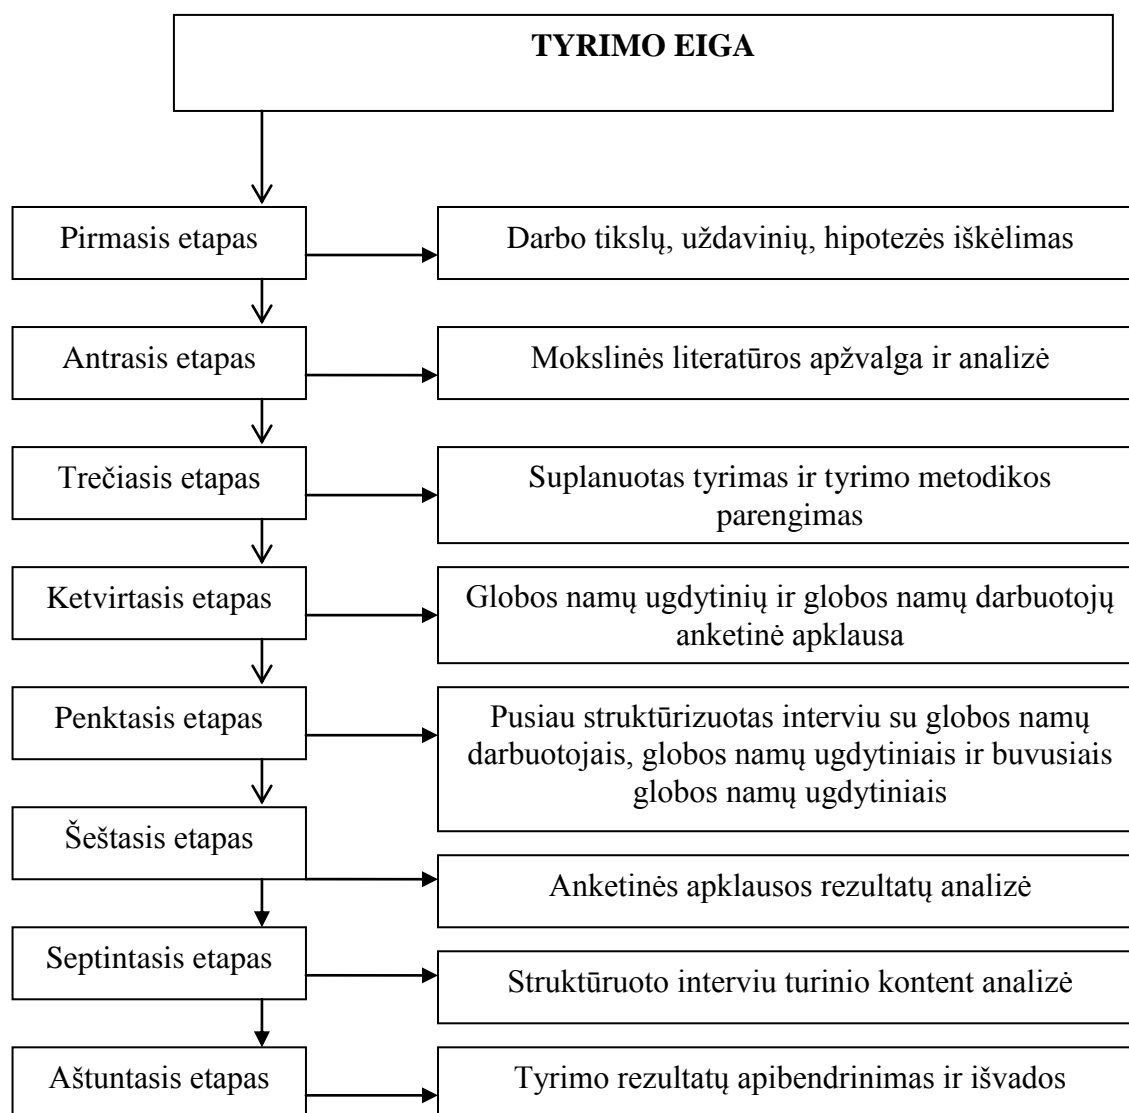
TYRIMO EIGA

Pirmasis etapas

Darbo tikslų, uždavinių, hipotezės iškėlimas

Antrasis etapas

Mokslinės literatūros apžvalga ir analizė

Trečiasis etapas

Suplanuotas tyrimas ir tyrimo metodikos parengimas

Ketvirtasis etapas

Globos namų ugdytinių ir globos namų darbuotojų anketinė apklausa

Penktasis etapas

Pusiau struktūrizuotas interviu su globos namų darbuotojais, globos namų ugdytiniais ir buvusiais globos namų ugdytiniais

Šeštasis etapas

Anketinės apklausos rezultatų analizė

Septintasis etapas

Struktūruoto interviu turinio kontent analizė

Aštuntasis etapas

Tyrimo rezultatų apibendrinimas ir išvados